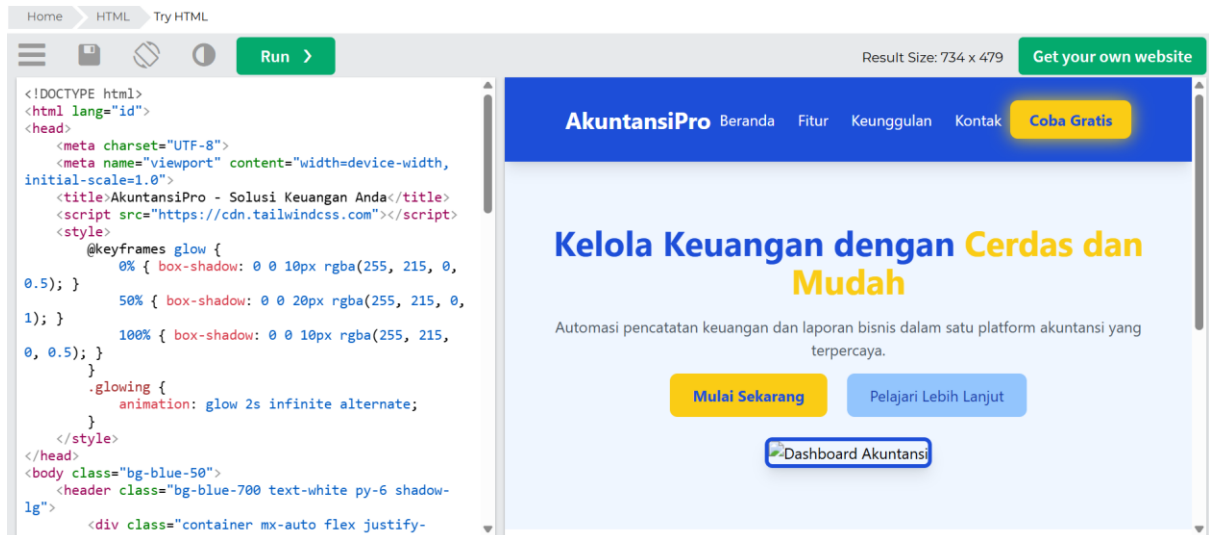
Home HTML Try HTML

Run ❯

Result Size: 734 x 479

Get your own website

<!DOCTYPE html>
<html lang="id">
<head>
    <meta charset="UTF-8">
    <meta name="viewport" content="width=device-width, initial-scale=1.0">
    <title>AkuntansiPro - Solusi Keuangan Anda</title>
    <script src="https://cdn.tailwindcss.com"></script>
    <style>
        @keyframes glow {
            0% { box-shadow: 0 0 10px rgba(255, 215, 0, 0.5); }
            50% { box-shadow: 0 0 20px rgba(255, 215, 0, 1); }
            100% { box-shadow: 0 0 10px rgba(255, 215, 0, 0.5); }
        }
        .glowing {
            animation: glow 2s infinite alternate;
        }
    </style>
</head>
<body class="bg-blue-50">
    <header class="bg-blue-700 text-white py-6 shadow-lg">
        <div class="container mx-auto flex justify-

AkuntansiPro Beranda Fitur Keunggulan Kontak Coba Gratis

Kelola Keuangan dengan Cerdas dan Mudah

Automasi pencatatan keuangan dan laporan bisnis dalam satu platform akuntansi yang terpercaya.

Mulai Sekarang

Pelajari Lebih Lanjut

Dashboard Akuntansi